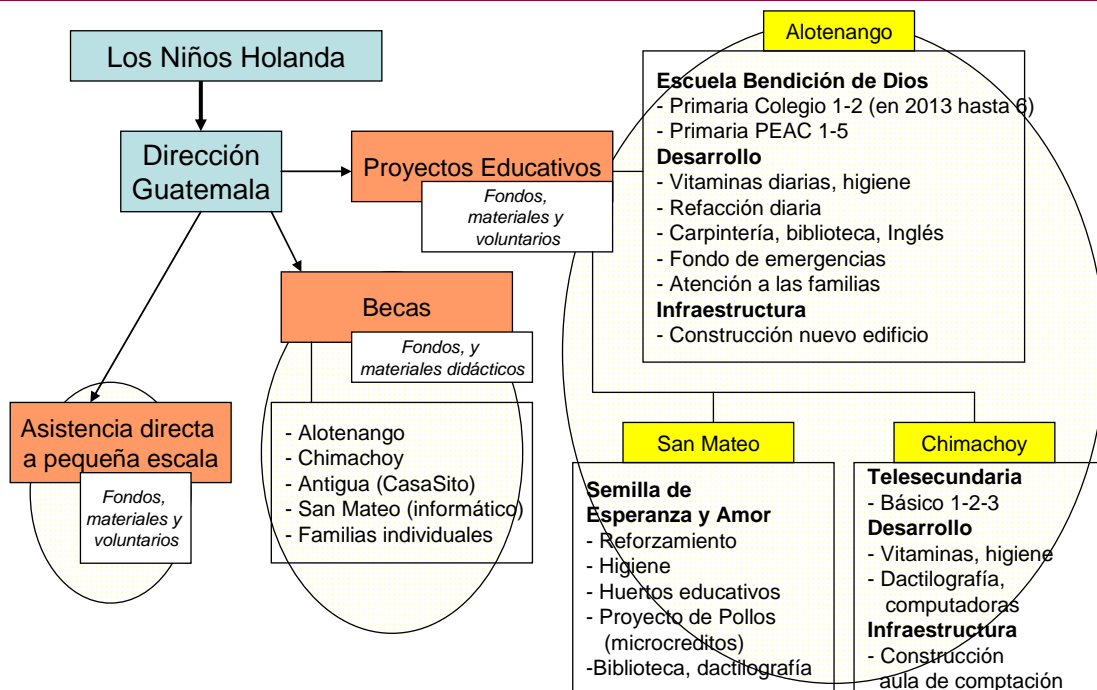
Los Niños Holanda

Dirección Guatemala

Proyectos Educativos

Fondos, materiales y voluntarios

Becas

Fondos, y materiales didácticos

Asistencia directa a pequeña escala

Fondos, materiales y voluntarios

- Alotenango
- Chimachoy
- Antigua (CasaSito)
- San Mateo (informático)
- Familias individuales

Alotenango

**Escuela Bendición de Dios**
- Primaria Colegio 1-2 (en 2013 hasta 6)
- Primaria PEAC 1-5
**Desarrollo**
- Vitaminas diarias, higiene
- Refacción diaria
- Carpintería, biblioteca, Inglés
- Fondo de emergencias
- Atención a las familias
**Infraestructura**
- Construcción nuevo edificio

San Mateo

**Semilla de Esperanza y Amor**
- Reforzamiento
- Higiene
- Huertos educativos
- Proyecto de Pollos (microcreditos)
-Biblioteca, dactilografía

Chimachoy

**Telesecundaria**
- Básico 1-2-3
**Desarrollo**
- Vitaminas, higiene
- Dactilografía, computadoras
**Infraestructura**
- Construcción aula de comptación